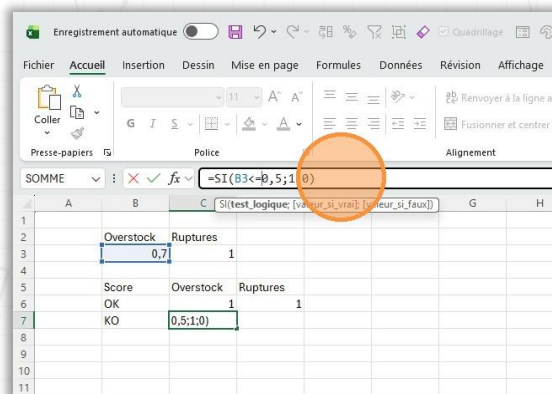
Enregistrement automatique

Quadrillage

Fichier Accueil Insertion Dessin Mise en page Formules Données Révision Affichage

Coller

Presse-papiers

11

G I S A

Police

Renvoyer à la ligne a

Fusionner et centrer

Alignement

SOMME

fx

=SI(B3<=0,5;1;0)

SI(test_logique; [valeur_si_vrai]; [valeur_si_faux])

| | A | B | C | D | E | F | G | H |
|---|---|---|---|---|---|---|---|---|
| 1 | | | | | | | | |
| 2 | | Overstock | Ruptures | | | | | |
| 3 | | 0,7 | 1 | | | | | |
| 4 | | | | | | | | |
| 5 | | Score | Overstock | Ruptures | | | | |
| 6 | | OK | 1 | 1 | | | | |
| 7 | | KO | 0,5;1;0) | | | | | |
| 8 | | | | | | | | |
| 9 | | | | | | | | |
| 10 | | | | | | | | |
| 11 | | | | | | | | |